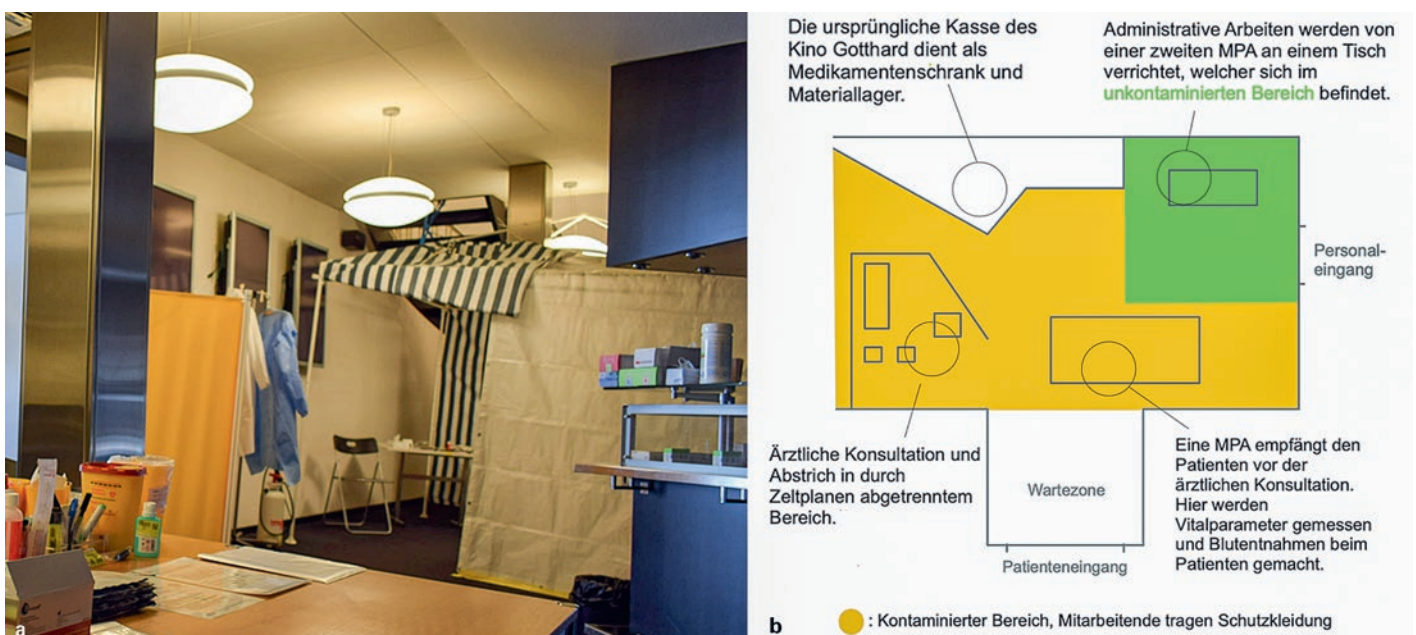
a

Die ursprüngliche Kasse des Kino Gotthard dient als Medikamentenschrank und Materiallager.

Administrative Arbeiten werden von einer zweiten MPA an einem Tisch verrichtet, welcher sich im unkontaminierten Bereich befindet.

Personaleingang

Ärztliche Konsultation und Abstrich in durch Zeltplanen abgetrenntem Bereich.

Wartezone

Patienteneingang

Eine MPA empfängt den Patienten vor der ärztlichen Konsultation. Hier werden Vitalparameter gemessen und Blutentnahmen beim Patienten gemacht.

b

: Kontaminierter Bereich, Mitarbeitende tragen Schutzkleidung